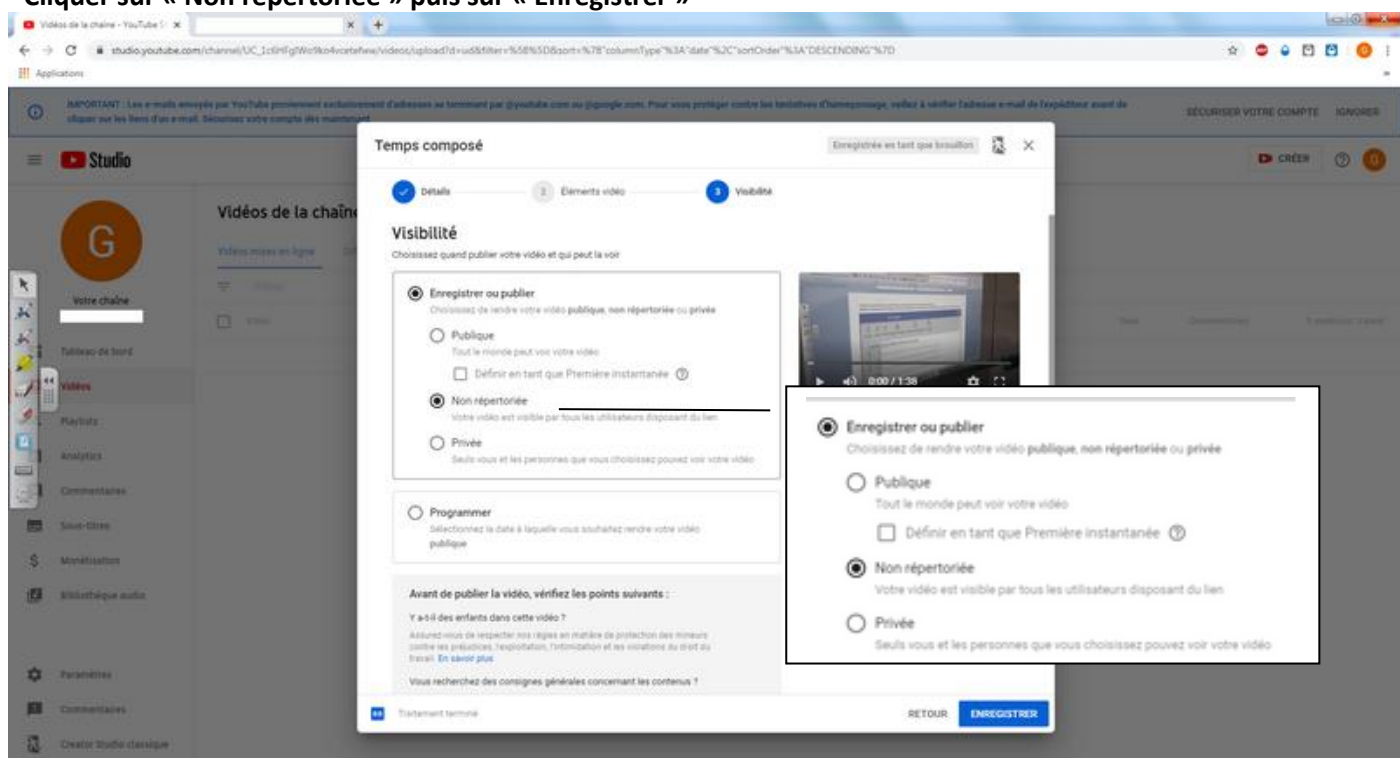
Cliquer sur « Non répertoriée » puis sur « Enregistrer »

Vidéos de la chaîne - YouTube S

studio.youtube.com/channel/UC_1c6HFgIWo9ko4vcetefww/videos/upload?d=ud&filter=%5B%5D&sort=%7B"columnType"%3A"date"%2C"sortOrder"%3A"DESCENDING"%7D

Applications

IMPORTANT : Les e-mails envoyés par YouTube proviennent exclusivement d'adresses se terminant par @youtube.com ou @google.com. Pour vous protéger contre les tentatives d'hameçonnage, veillez à vérifier l'adresse e-mail de l'expéditeur avant de cliquer sur les liens d'un e-mail. Sécurisez votre compte dès maintenant.

SÉCURISER VOTRE COMPTE IGNORER

Studio

CRÉER

G

Votre chaîne

Tableau de bord

Vidéos

Playlists

Analytics

Commentaires

Sous-titres

Monétisation

Bibliothèque audio

Paramètres

Commentaires

Creator Studio classique

Vidéos de la chaîne

Vidéos mises en ligne

Temps composé

Enregistrée en tant que brouillon

Détails

2 Éléments vidéo

3 Visibilité

Visibilité

Choisissez quand publier votre vidéo et qui peut la voir

Enregistrer ou publier

Choisissez de rendre votre vidéo publique, non répertoriée ou privée

Publique

Tout le monde peut voir votre vidéo

Définir en tant que Première instantanée

Non répertoriée

Votre vidéo est visible par tous les utilisateurs disposant du lien

Privée

Seuls vous et les personnes que vous choisissez pouvez voir votre vidéo

Programmer

Sélectionnez la date à laquelle vous souhaitez rendre votre vidéo publique

Avant de publier la vidéo, vérifiez les points suivants :

Y a-t-il des enfants dans cette vidéo ?

Assurez-vous de respecter nos règles en matière de protection des mineurs contre les préjudices, l'exploitation, l'intimidation et les violations du droit du travail. En savoir plus

Vous recherchez des consignes générales concernant les contenus ?

0:00 / 1:38

Enregistrer ou publier

Choisissez de rendre votre vidéo publique, non répertoriée ou privée

Publique

Tout le monde peut voir votre vidéo

Définir en tant que Première instantanée

Non répertoriée

Votre vidéo est visible par tous les utilisateurs disposant du lien

Privée

Seuls vous et les personnes que vous choisissez pouvez voir votre vidéo

Traitement terminé

RETOUR

ENREGISTRER